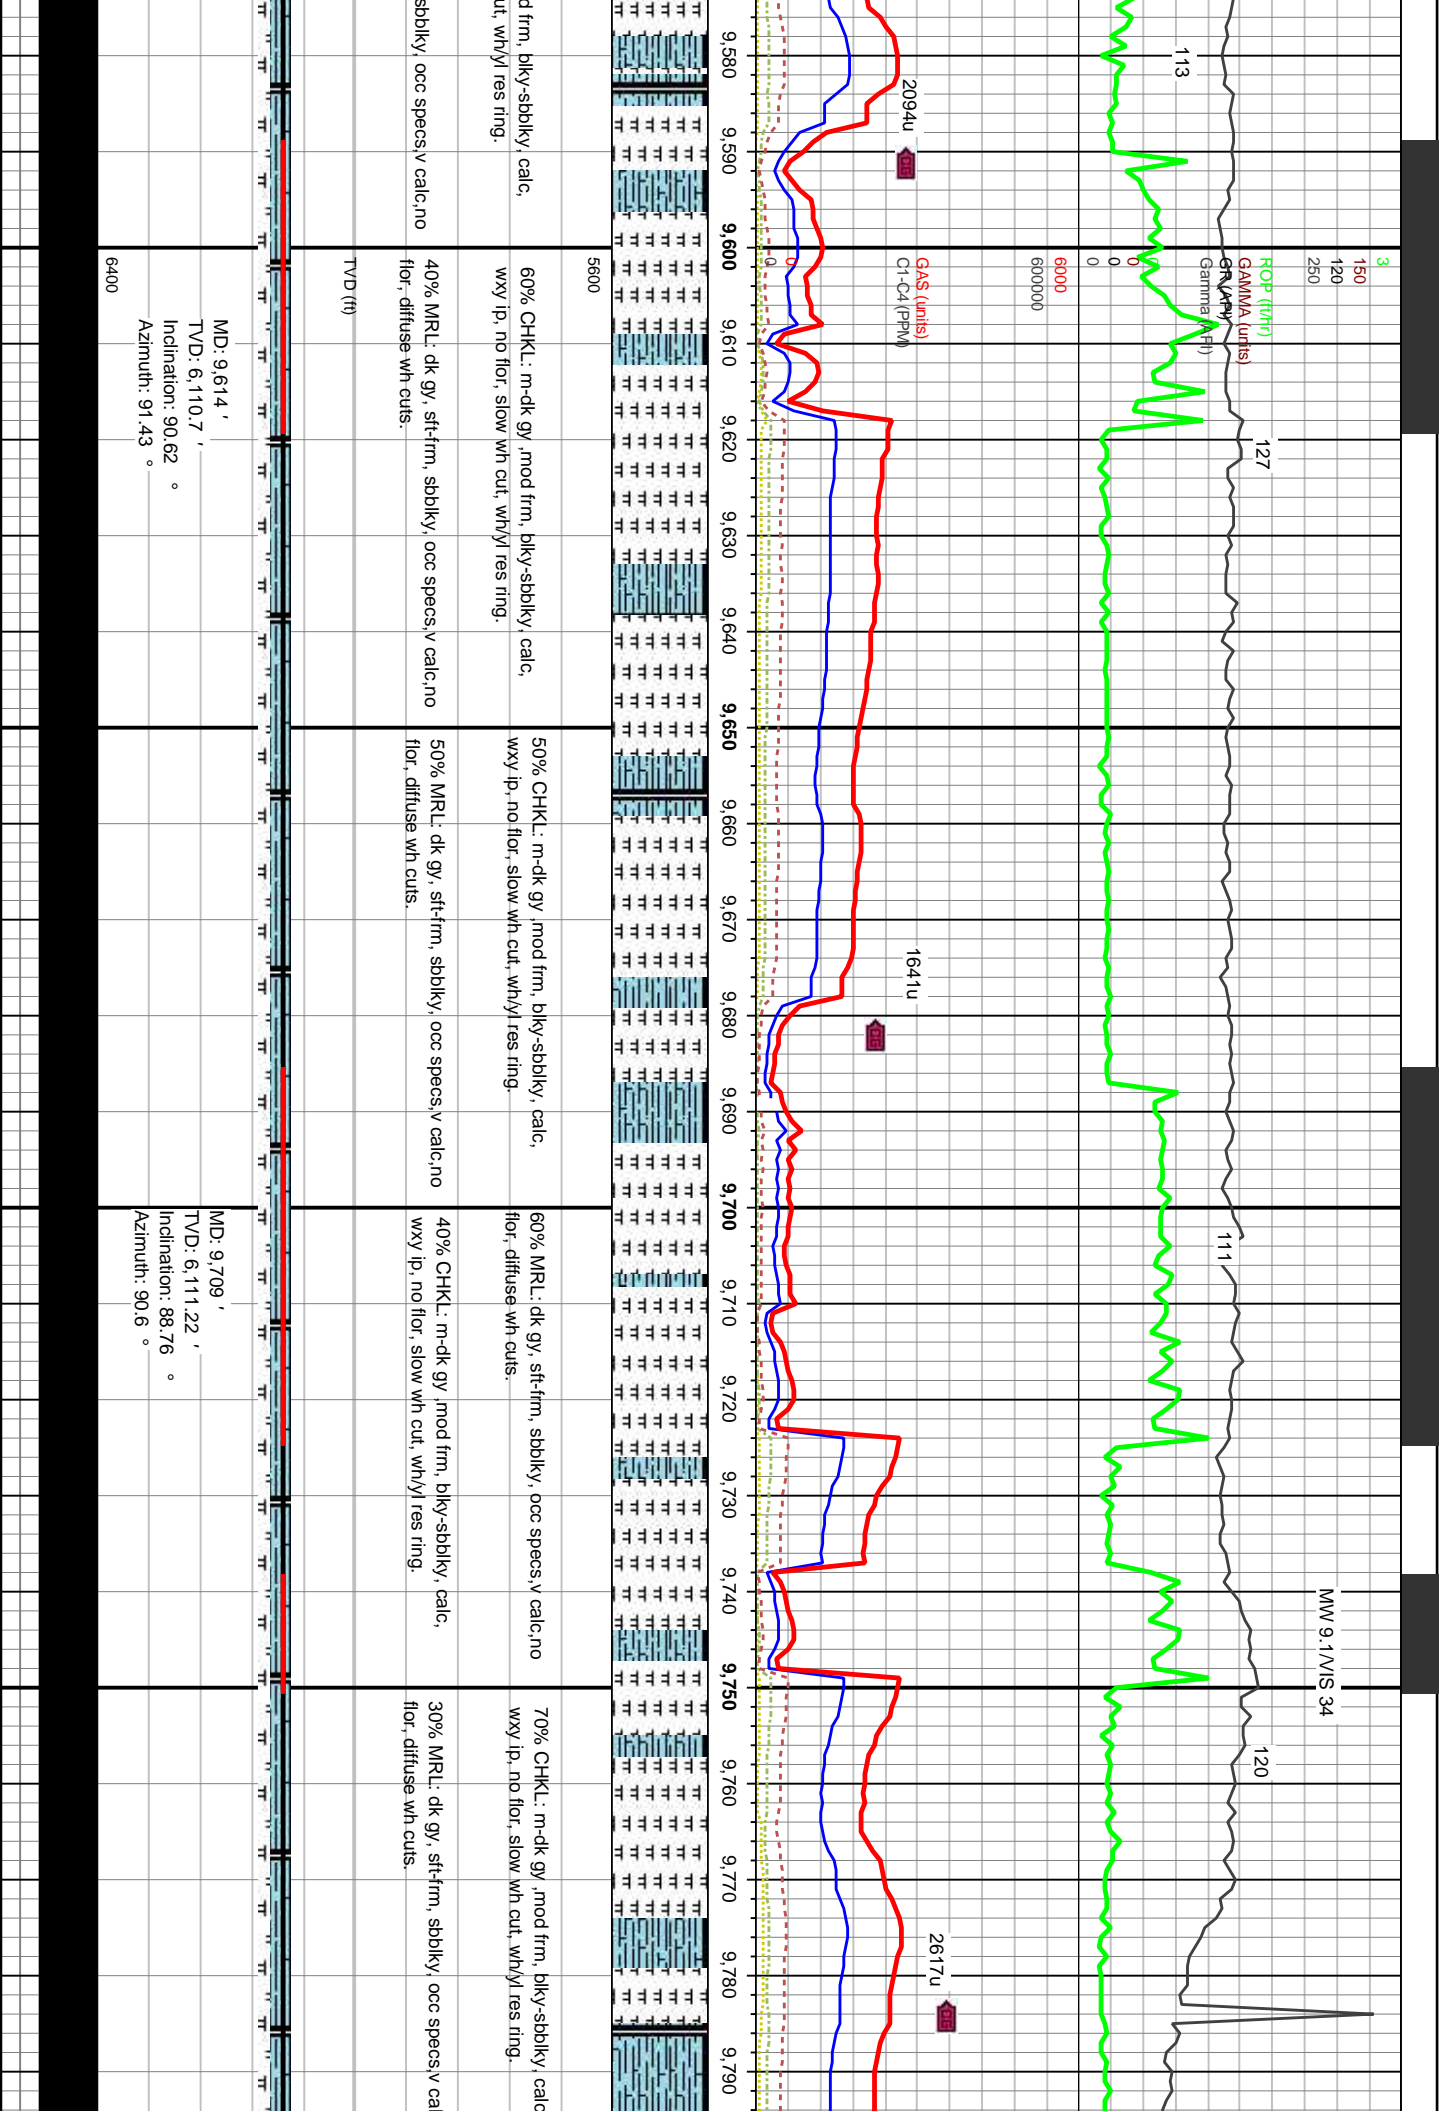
d frm, blky-sbblky, calc, ut, wh/yl res ring.

sbblky, occ specs,v calc,no

60% CHKL: m-dk gy, mod frm, blky-sbblky, calc, wxy ip, no flor, slow wh cut, wh/yl res ring.

40% MRL: dk gy, sft-frm, sbblky, occ specs,v calc,no flor, diffuse wh cuts.

50% CHKL: m-dk gy, mod frm, blky-sbblky, calc, wxy ip, no flor, slow wh cut, wh/yl res ring.

50% MRL: dk gy, sft-frm, sbblky, occ specs,v calc,no flor, diffuse wh cuts.

60% MRL: dk gy, sft-frm, sbblky, occ specs,v calc,no flor, diffuse wh cuts.

40% CHKL: m-dk gy, mod frm, blky-sbblky, calc, wxy ip, no flor, slow wh cut, wh/yl res ring.

70% CHKL: m-dk gy, mod frm, blky-sbblky, calc, wxy ip, no flor, slow wh cut, wh/yl res ring.

30% MRL: dk gy, sft-frm, sbblky, occ specs,v cal flor, diffuse wh cuts.

5600

TVD (ft)

6400

MD: 9,614 '
TVD: 6,110.7 '
Inclination: 90.62 °
Azimuth: 91.43 °

MD: 9,709 '
TVD: 6,111.22 '
Inclination: 88.76 °
Azimuth: 90.6 °

9,580
9,590
9,600
9,610
9,620
9,630
9,640
9,650
9,660
9,670
9,680
9,690
9,700
9,710
9,720
9,730
9,740
9,750
9,760
9,770
9,780
9,790

0
0
GAS (units)
C1-C4 (PPM)
6000
600000
0
0
0
0
GR (API)
Gamma (API)
GAMMA (units)
ROP (ft/hr)
250
120
150
3

2094u
1641u
2617u
113
127
111
120
MW 9.1/VIS 34